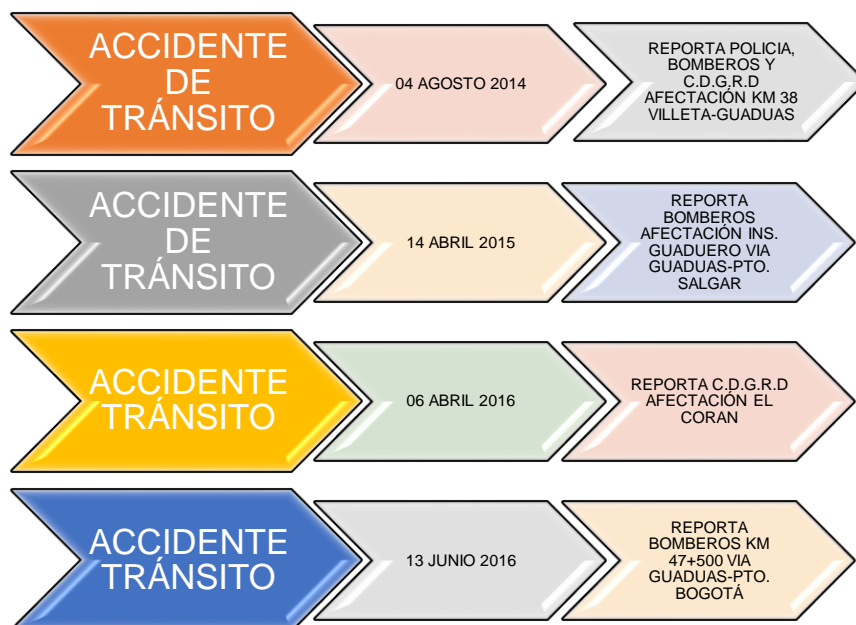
ACCIDENTE DE TRÁNSITO

04 AGOSTO 2014

REPORTA POLICIA, BOMBEROS Y C.D.G.R.D AFECTACIÓN KM 38 VILLETA-GUADUAS

ACCIDENTE DE TRÁNSITO

14 ABRIL 2015

REPORTA BOMBEROS AFECTACIÓN INS. GUADUERO VIA GUADUAS-PTO. SALGAR

ACCIDENTE TRÁNSITO

06 ABRIL 2016

REPORTA C.D.G.R.D AFECTACIÓN EL CORAN

ACCIDENTE TRÁNSITO

13 JUNIO 2016

REPORTA BOMBEROS KM 47+500 VIA GUADUAS-PTO. BOGOTÁ